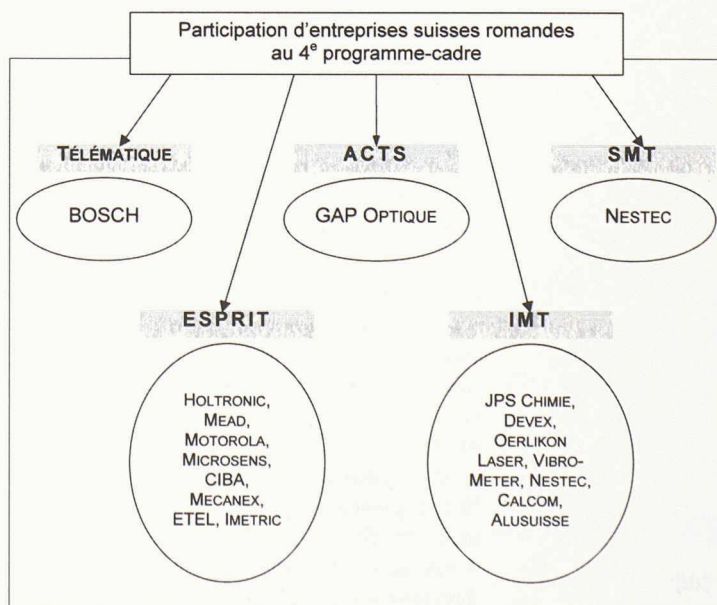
Participation d'entreprises suisses romandes au 4$^e$ programme-cadre

TÉLÉMATIQUE

BOSCH

ACTS

GAP OPTIQUE

SMT

NESTEC

ESPRIT

HOLTRONIC, MEAD, MOTOROLA, MICROSENS, CIBA, MECANEX, ETEL, IMETRIC

IMT

JPS CHIMIE, DEVEX, OERLIKON LASER, VIBRO-METER, NESTEC, CALCOM, ALUSUISSE